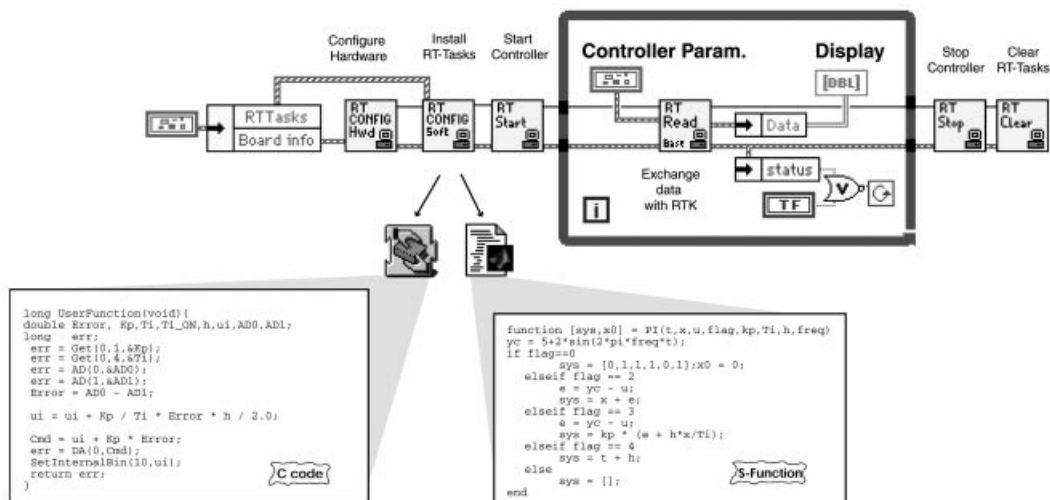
Configure Hardware

Install RT-Tasks

Start Controller

Controller Param.

Display

Stop Controller

Clear RT-Tasks

RTTasks

Board info

RT CONFIG Hwd

RT CONFIG Soft

RT Start

RT Read Bast

Data

[DBL]

status

Exchange data with RTK

TF

RT Stop

RT Clear

long UserFunction(void){
double Error, Kp,Ti,Ti_ON,h,ui,AD0,AD1;
long err;
err = Get(0,1,&Kp);
err = Get(0,4,&Ti);
err = AD(0,&AD0);
err = AD(1,&AD1);
Error = AD0 - AD1;

ui = ui + Kp / Ti * Error * h / 2.0;

Cmd = ui + Kp * Error;
err = DA(0,Cmd);
SetInternalBin(10,ui);
return err;
}

C code

function [sys,x0] = PI(t,x,u,flag,kp,Ti,h,freq)
yc = 5+2*sin(2*pi*freq*t);
if flag==0
sys = [0,1,1,1,0,1];x0 = 0;
elseif flag == 2
e = yc - u;
sys = x + e;
elseif flag == 3
e = yc - u;
sys = kp * (e + h*x/Ti);
elseif flag == 4
sys = t + h;
else
sys = [];
end

S-Function